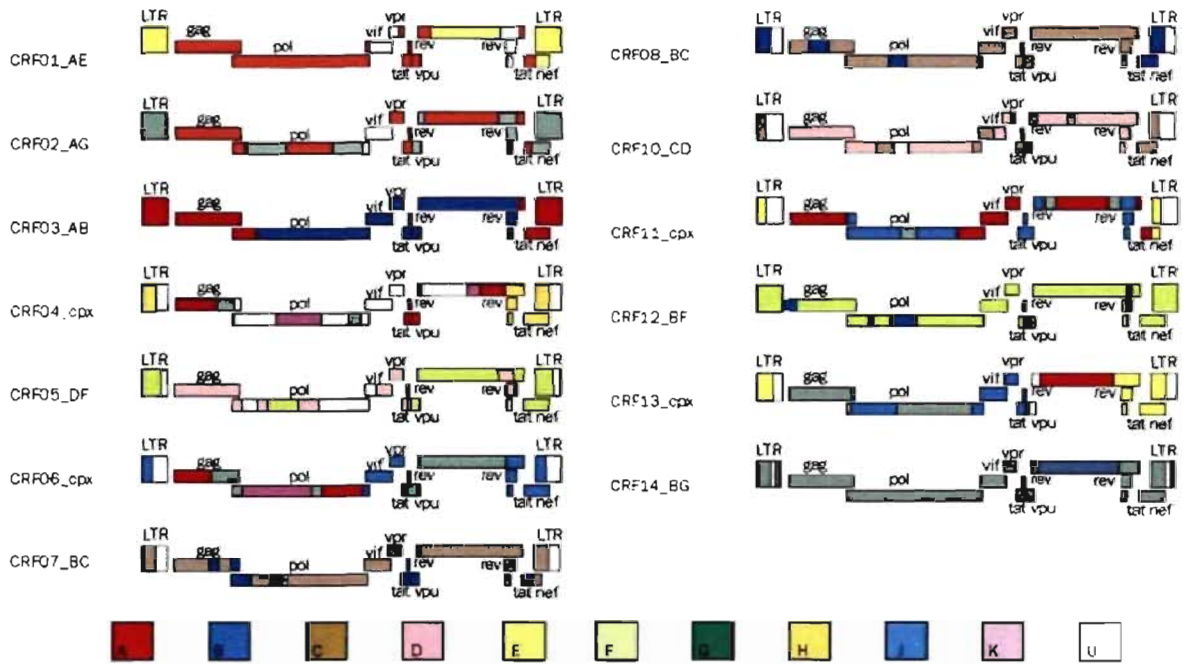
CRF01_AE
LTR gag pol vif vpr rev tat vpu rev LTR tat nef

CRF02_AG
LTR gag pol vif vpr rev tat vpu rev LTR tat nef

CRF03_AB
LTR gag pol vif vpr rev tat vpu LTR

CRF04_cpx
LTR gag pol vif vpr rev tat LTR

CRF05_DF
LTR gag pol vif vpr rev tat vpu rev LTR

CRF06_cpx
LTR gag pol vif vpr rev tat vpu rev LTR

CRF07_BC
LTR gag pol vif vpr rev tat vpu rev LTR tat nef

CRF08_BC
LTR gag pol vif vpr rev tat vpu rev LTR tat nef

CRF10_CD
LTR gag pol vif vpr rev tat vpu LTR tat nef

CRF11_cpx
LTR gag pol vif vpr rev tat vpu LTR

CRF12_BF
LTR gag pol vif vpr rev tat rev LTR tat nef

CRF13_cpx
LTR gag pol vif vpr rev tat vpu LTR tat nef

CRF14_BG
LTR gag pol vif vpr rev tat vpu rev LTR tat nef

A B C D E F G H J K U